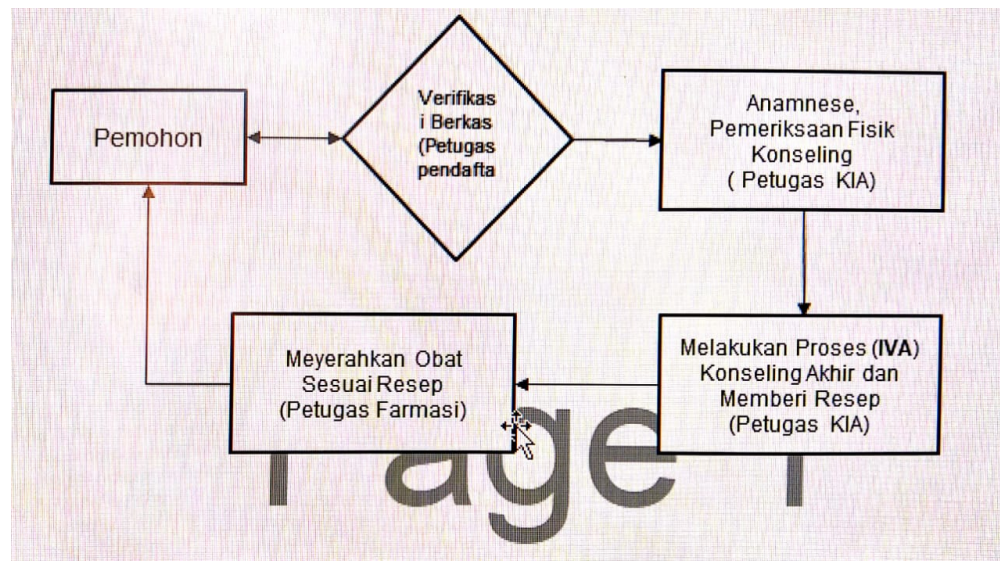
Pemohon

Verifikas i Berkas (Petugas pendafta

Anamnese, Pemeriksaan Fisik Konseling ( Petugas KIA)

Meyerahkan Obat Sesuai Resep (Petugas Farmasi)

Melakukan Proses (IVA) Konseling Akhir dan Memberi Resep (Petugas KIA)

Page 1